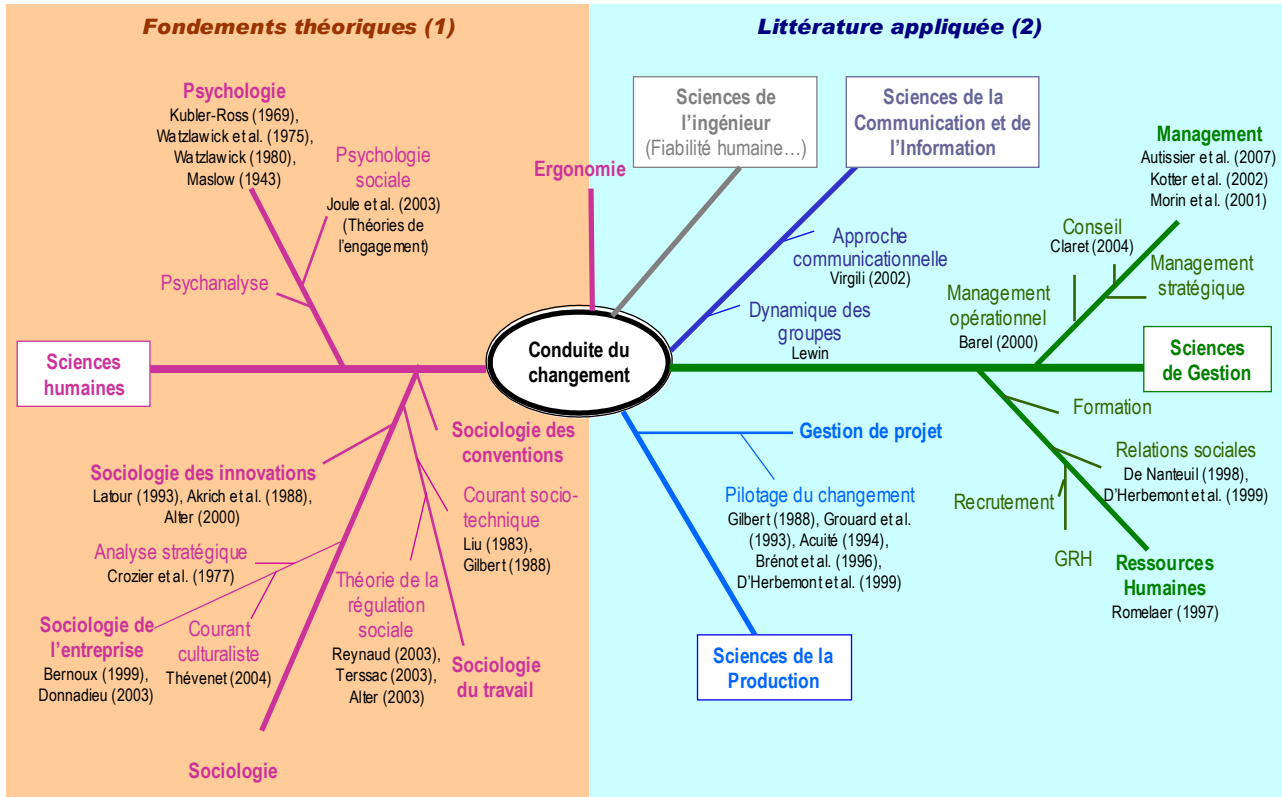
Fondements théoriques (1)

Littérature appliquée (2)

Psychologie
Kubler-Ross (1969), Watzlawick et al. (1975), Watzlawick (1980), Maslow (1943)

Psychologie sociale
Joule et al. (2003) (Théories de l'engagement)

Psychanalyse

Sciences humaines

Sociologie des conventions

Sociologie des innovations
Latour (1993), Akrich et al. (1988), Alter (2000)

Courant socio-technique
Liu (1983), Gilbert (1988)

Analyse stratégique
Crozier et al. (1977)

Théorie de la régulation sociale
Reynaud (2003), Terssac (2003), Alter (2003)

Sociologie de l'entreprise
Bernoux (1999), Donnadieu (2003)

Courant culturaliste
Thévenet (2004)

Sociologie du travail

Sociologie

Ergonomie

Conduite du changement

Sciences de l'ingénieur
(Fiabilité humaine…)

Sciences de la Communication et de l'Information

Approche communicationnelle
Virgili (2002)

Dynamique des groupes
Lewin

Management
Autissier et al. (2007)
Kotter et al. (2002)
Morin et al. (2001)

Conseil
Claret (2004)

Management stratégique

Management opérationnel
Barel (2000)

Sciences de Gestion

Formation

Relations sociales
De Nanteuil (1998), D'Herbemont et al. (1999)

Recrutement

GRH

Ressources Humaines
Romelaer (1997)

Gestion de projet

Pilotage du changement
Gilbert (1988), Grouard et al. (1993), Acuité (1994), Brénot et al. (1996), D'Herbemont et al. (1999)

Sciences de la Production